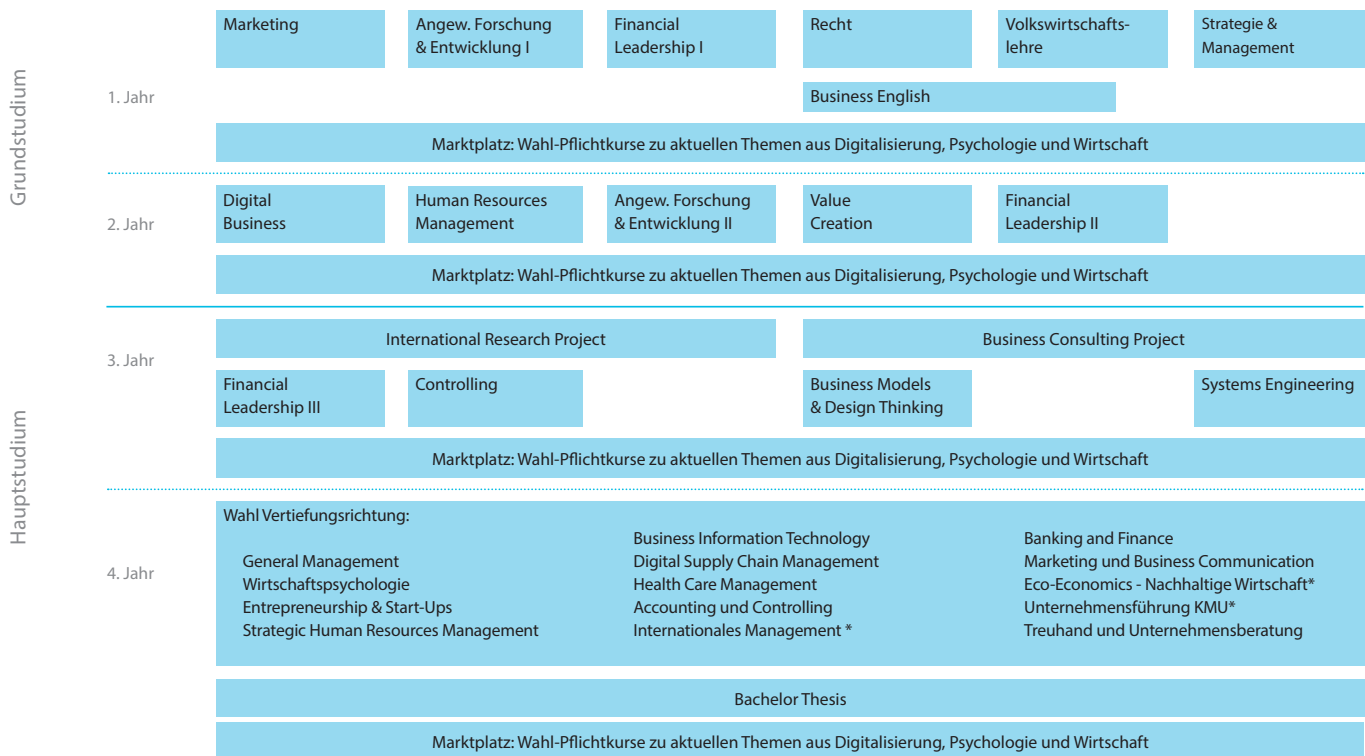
Grundstudium

1. Jahr

Marketing

Angew. Forschung & Entwicklung I

Financial Leadership I

Recht

Volkswirtschaftslehre

Strategie & Management

Business English

Marktplatz: Wahl-Pflichtkurse zu aktuellen Themen aus Digitalisierung, Psychologie und Wirtschaft

2. Jahr

Digital Business

Human Resources Management

Angew. Forschung & Entwicklung II

Value Creation

Financial Leadership II

Marktplatz: Wahl-Pflichtkurse zu aktuellen Themen aus Digitalisierung, Psychologie und Wirtschaft

Hauptstudium

3. Jahr

International Research Project

Business Consulting Project

Financial Leadership III

Controlling

Business Models & Design Thinking

Systems Engineering

Marktplatz: Wahl-Pflichtkurse zu aktuellen Themen aus Digitalisierung, Psychologie und Wirtschaft

4. Jahr

Wahl Vertiefungsrichtung:

General Management
Wirtschaftspsychologie
Entrepreneurship & Start-Ups
Strategic Human Resources Management

Business Information Technology
Digital Supply Chain Management
Health Care Management
Accounting und Controlling
Internationales Management *

Banking and Finance
Marketing und Business Communication
Eco-Economics - Nachhaltige Wirtschaft*
Unternehmensführung KMU*
Treuhand und Unternehmensberatung

Bachelor Thesis

Marktplatz: Wahl-Pflichtkurse zu aktuellen Themen aus Digitalisierung, Psychologie und Wirtschaft